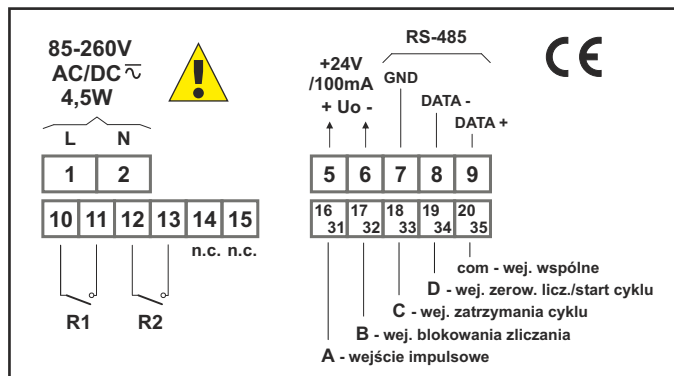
85-260V
AC/DC $\overline{\sim}$
4,5W

L N

1 2

10 11 12 13 14 15

n.c. n.c.

R1 R2

RS-485

+24V
/100mA
+ Uo -

GND

DATA -

DATA +

CE

5 6 7 8 9

16 31 17 32 18 33 19 34 20 35

com - wej. wspólne

D - wej. zerow. licz./start cyklu

C - wej. zatrzymania cyklu

B - wej. blokowania zliczania

A - wejście impulsowe